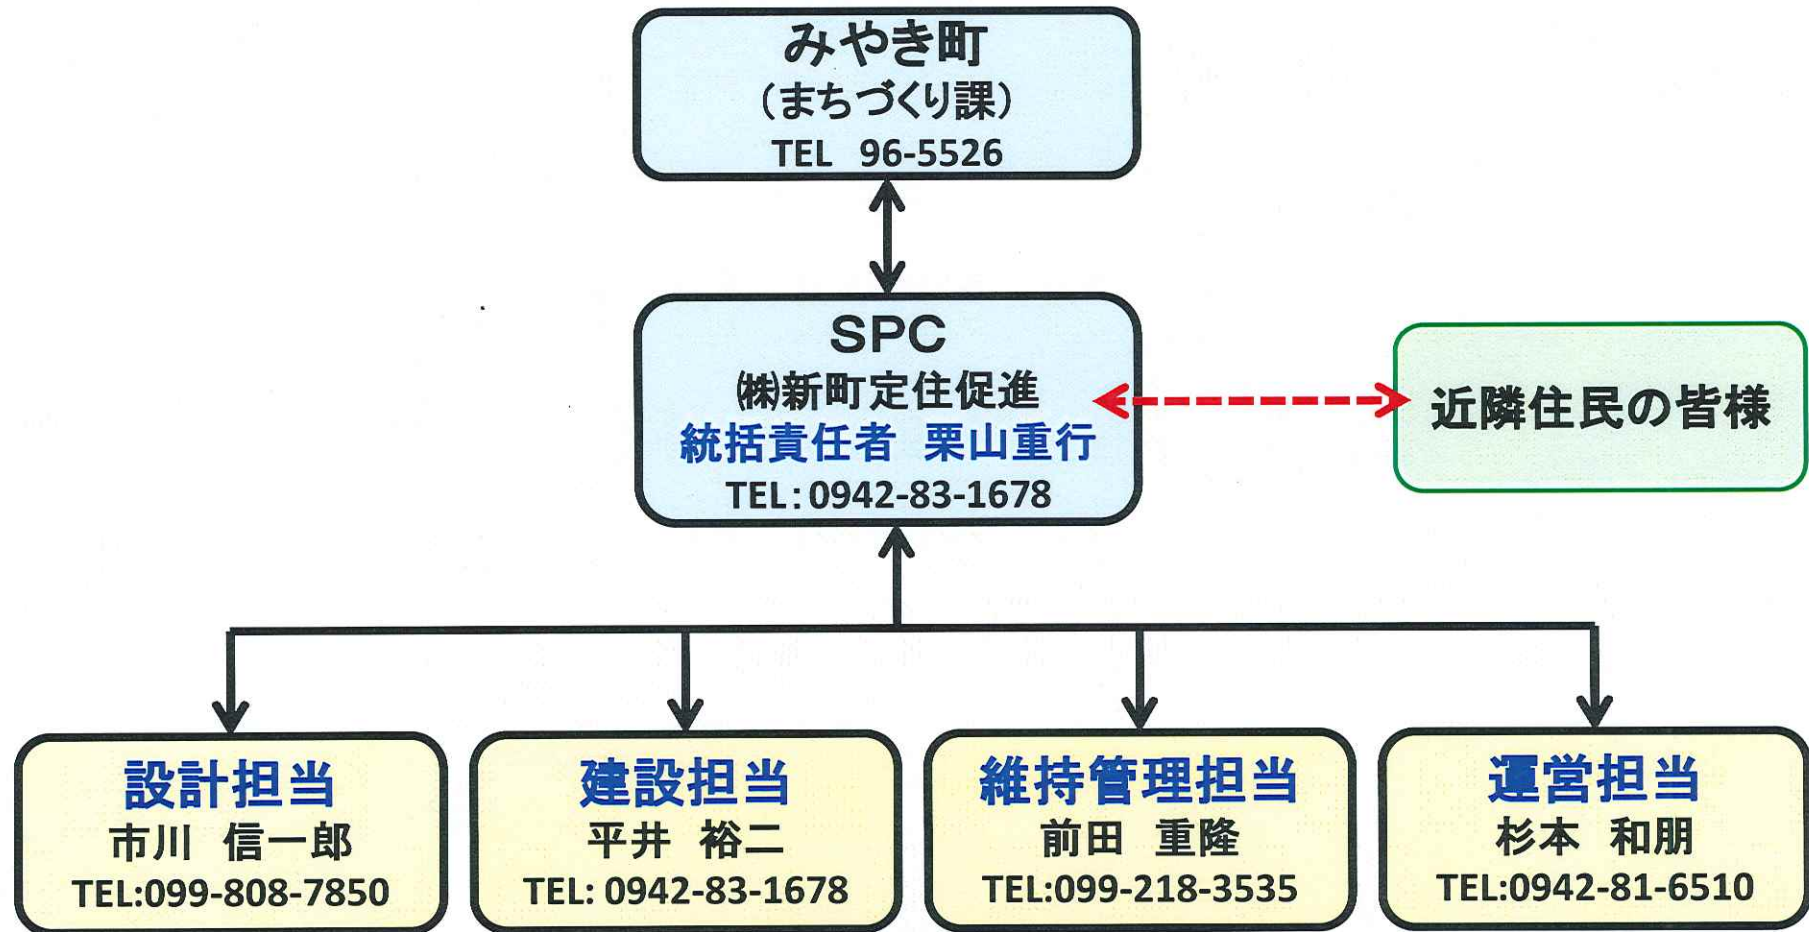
みやき町
（まちづくり課）
TEL 96-5526

SPC
㈱新町定住促進
統括責任者 栗山重行
TEL：0942-83-1678

近隣住民の皆様

設計担当
市川 信一郎
TEL:099-808-7850

建設担当
平井 裕二
TEL: 0942-83-1678

維持管理担当
前田 重隆
TEL:099-218-3535

運営担当
杉本 和朋
TEL:0942-81-6510